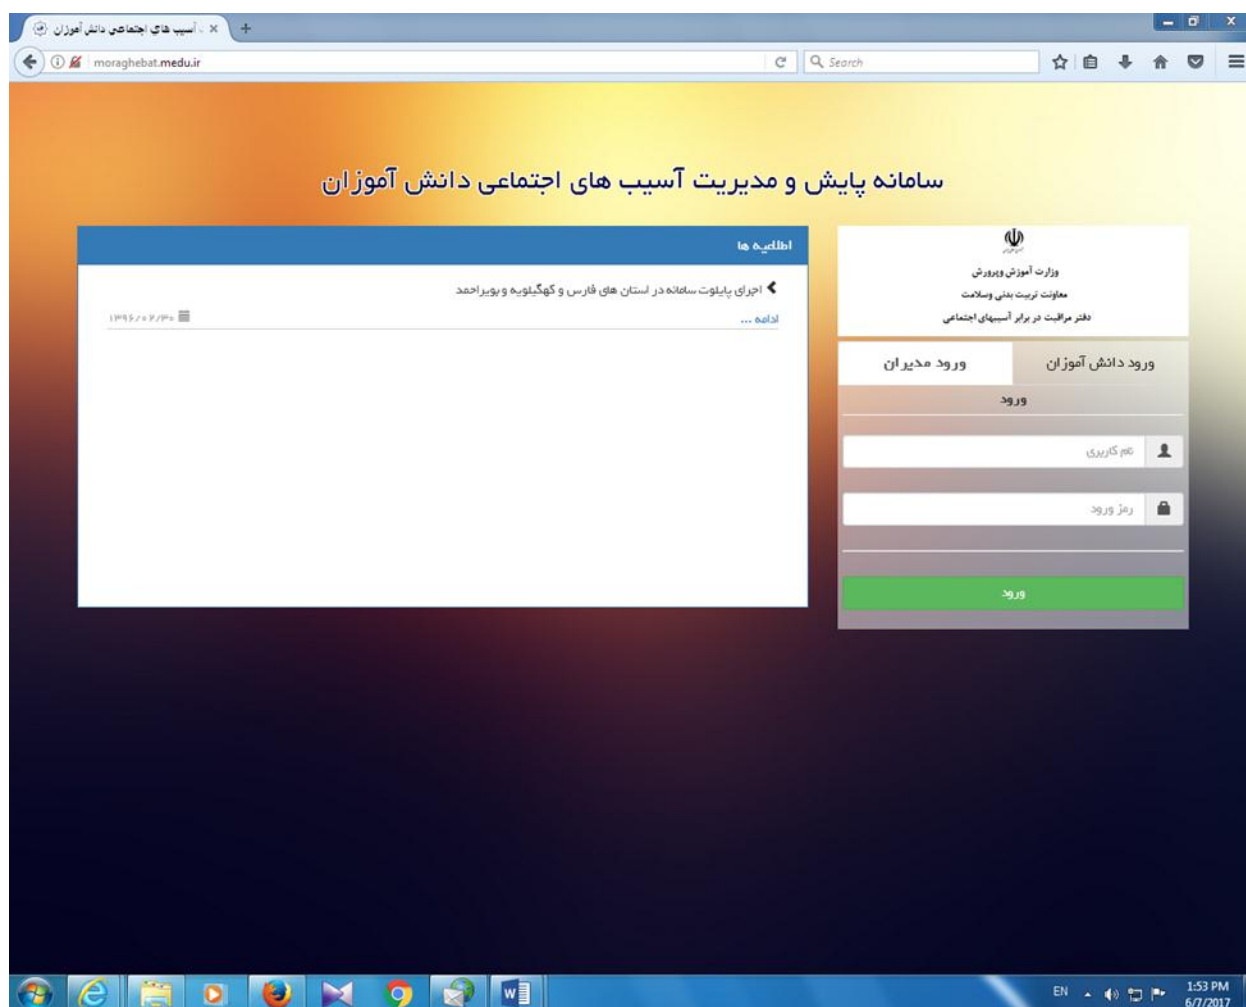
آسیب های اجتماعی دانش آموزان ×

moraghebat.medu.ir

Search

سامانه پایش و مدیریت آسیب های اجتماعی دانش آموزان

اطلاعیه ها

اجرای پایلوت سامانه در استان های فارس و کهگیلویه و بویراحمد

ادامه ...

۱۳۹۶/۰۲/۳۰

وزارت آموزش وپرورش
معاونت تربیت بدنی وسلامت
دفتر مراقبت در برابر آسیبهای اجتماعی

ورود دانش آموزان

ورود مدیران

ورود

نام کاربری

رمز ورود

ورود

EN

1:53 PM
6/7/2017